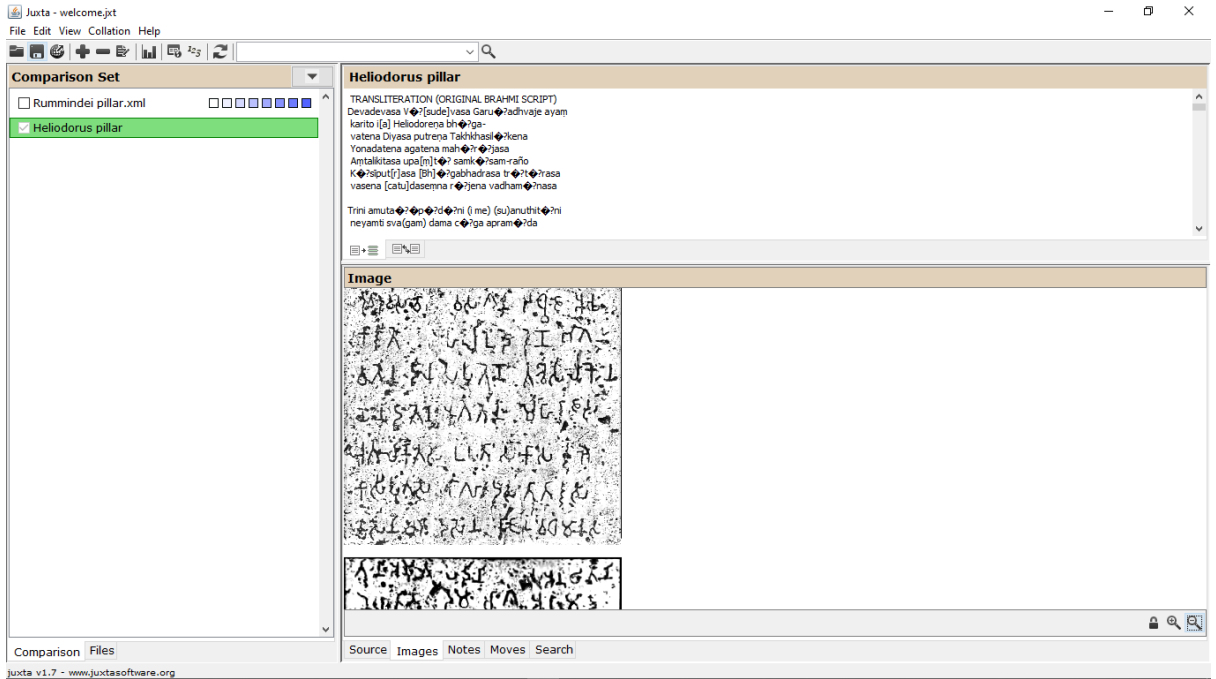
Juxta - welcome.jxt

File Edit View Collation Help

Comparison Set

Rummindei pillar.xml

Heliodorus pillar

Heliodorus pillar

TRANSLITERATION (ORIGINAL BRAHMI SCRIPT)
Devadevasa V�?[sude]vasa Garu�?adhvaje ayaṃ
karito i[a] Heliodoreṇa bh�?ga-
vatena Diyasa putreṇa Takhkhasil�?kena
Yonadatena agatena mah�?r�?jasa
Amtalikitasa upa[m]t�? samk�?sam-raño
K�?siput[r]asa [Bh]�?gabhadrasa tr�?t�?rasa
vasena [catu]dasemna r�?jena vadham�?nasa

Trini amuta�?�?p�?d�?ni (i me) (su)anuthit�?ni
neyamti sva(gam) dama c�?ga apram�?da

Image

Comparison Files

Source Images Notes Moves Search

juxta v1.7 - www.juxtasoftware.org